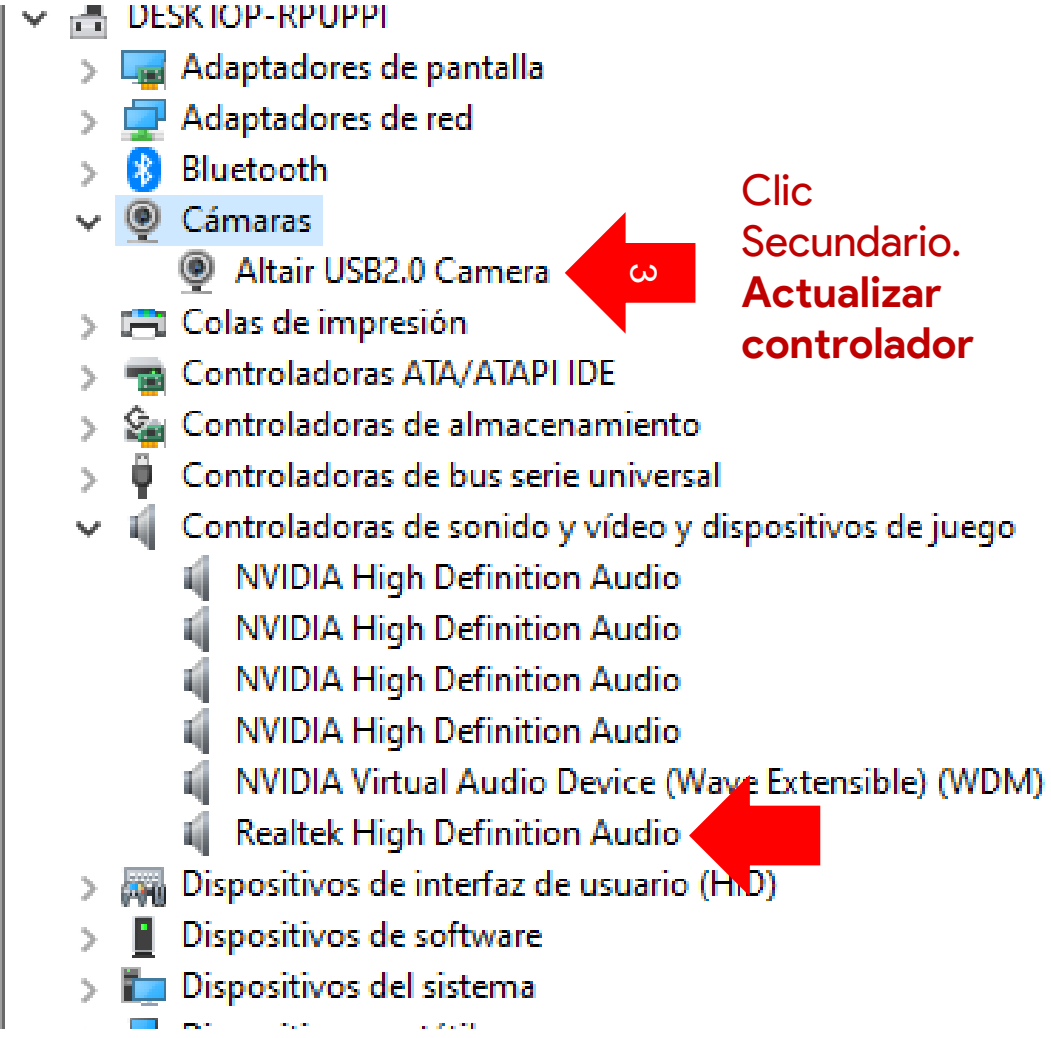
DESKTOP-RPUPPI
Adaptadores de pantalla
Adaptadores de red
Bluetooth
Cámaras
Altair USB2.0 Camera
3
Clic Secundario. **Actualizar controlador**
Colas de impresión
Controladoras ATA/ATAPI IDE
Controladoras de almacenamiento
Controladoras de bus serie universal
Controladoras de sonido y vídeo y dispositivos de juego
NVIDIA High Definition Audio
NVIDIA High Definition Audio
NVIDIA High Definition Audio
NVIDIA High Definition Audio
NVIDIA Virtual Audio Device (Wave Extensible) (WDM)
Realtek High Definition Audio
Dispositivos de interfaz de usuario (HID)
Dispositivos de software
Dispositivos del sistema
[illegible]